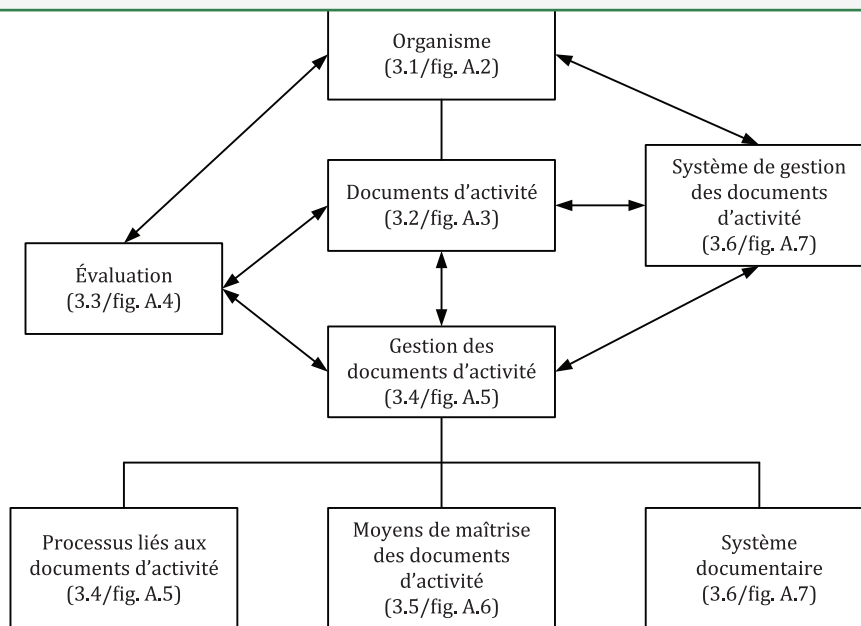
Organisme
(3.1/fig. A.2)

Documents d'activité
(3.2/fig. A.3)

Système de gestion des documents d'activité
(3.6/fig. A.7)

Évaluation
(3.3/fig. A.4)

Gestion des documents d'activité
(3.4/fig. A.5)

Processus liés aux documents d'activité
(3.4/fig. A.5)

Moyens de maîtrise des documents d'activité
(3.5/fig. A.6)

Système documentaire
(3.6/fig. A.7)